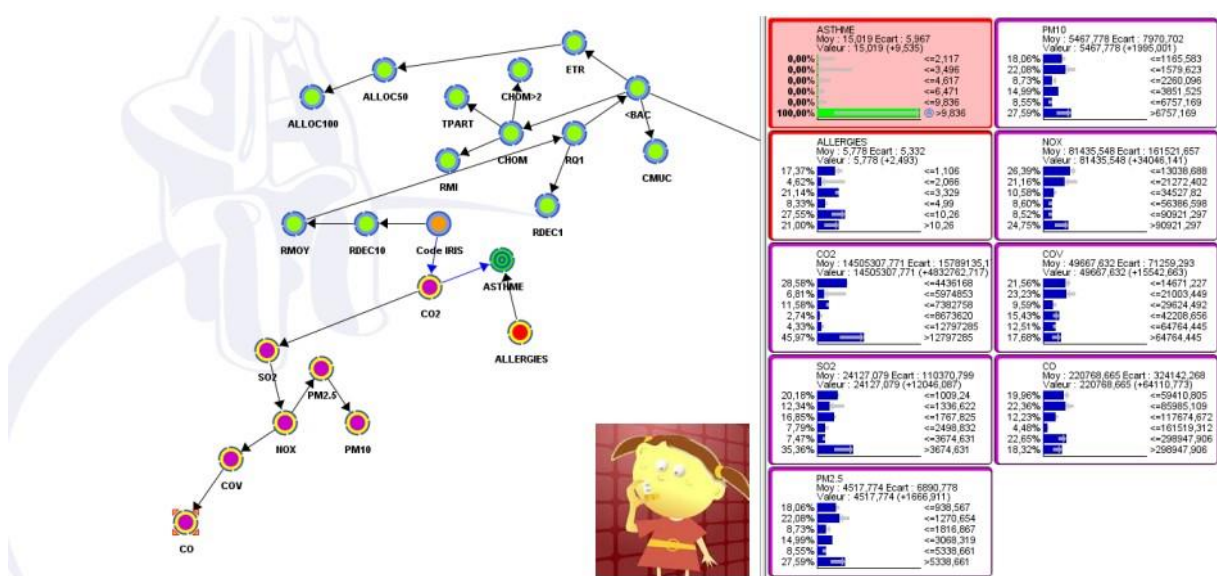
ETR
ALLOC50
CHOM>2
ALLOC100
TPART
<BAC
CHOM
RQ1
RMI
CMUC
RDEC1
RMOY
RDEC10
Code IRIS
ASTHME
CO2
ALLERGIES
SO2
PM2.5
NOX
PM10
COV
CO

ASTHME
Moy : 15,019 Ecart : 5,967
Valeur : 15,019 (+9,535)
| | |
|---|---|
| 0,00% | <=2,117 |
| 0,00% | <=3,496 |
| 0,00% | <=4,617 |
| 0,00% | <=6,471 |
| 0,00% | <=9,836 |
| 100,00% | >9,836 |

PM10
Moy : 5467,778 Ecart : 7970,702
Valeur : 5467,778 (+1995,001)
| | |
|---|---|
| 18,06% | <=1165,583 |
| 22,08% | <=1579,623 |
| 8,73% | <=2260,096 |
| 14,99% | <=3851,525 |
| 8,55% | <=6757,169 |
| 27,59% | >6757,169 |

ALLERGIES
Moy : 5,778 Ecart : 5,332
Valeur : 5,778 (+2,493)
| | |
|---|---|
| 17,37% | <=1,106 |
| 4,62% | <=2,066 |
| 21,14% | <=3,329 |
| 8,33% | <=4,99 |
| 27,55% | <=10,26 |
| 21,00% | >10,26 |

NOX
Moy : 81435,548 Ecart : 161521,657
Valeur : 81435,548 (+34046,141)
| | |
|---|---|
| 26,39% | <=13038,688 |
| 21,16% | <=21272,402 |
| 10,58% | <=34527,82 |
| 8,60% | <=56386,598 |
| 8,52% | <=90921,297 |
| 24,75% | >90921,297 |

CO2
Moy : 14505307,771 Ecart : 15789135,1
Valeur : 14505307,771 (+4832762,717)
| | |
|---|---|
| 28,58% | <=4436168 |
| 6,81% | <=5974853 |
| 11,58% | <=7382758 |
| 2,74% | <=8673620 |
| 4,33% | <=12797285 |
| 45,97% | >12797285 |

COV
Moy : 49667,632 Ecart : 71259,293
Valeur : 49667,632 (+15542,663)
| | |
|---|---|
| 21,56% | <=14671,227 |
| 23,23% | <=21003,449 |
| 9,59% | <=29624,492 |
| 15,43% | <=42208,656 |
| 12,51% | <=64764,445 |
| 17,68% | >64764,445 |

SO2
Moy : 24127,079 Ecart : 110370,799
Valeur : 24127,079 (+12046,087)
| | |
|---|---|
| 20,18% | <=1009,24 |
| 12,34% | <=1336,622 |
| 16,85% | <=1767,825 |
| 7,79% | <=2498,832 |
| 7,47% | <=3674,631 |
| 35,36% | >3674,631 |

CO
Moy : 220768,665 Ecart : 324142,268
Valeur : 220768,665 (+64110,773)
| | |
|---|---|
| 19,96% | <=59410,805 |
| 22,36% | <=85985,109 |
| 12,23% | <=117674,672 |
| 4,48% | <=161519,312 |
| 22,65% | <=298947,906 |
| 18,32% | >298947,906 |

PM2.5
Moy : 4517,774 Ecart : 6890,778
Valeur : 4517,774 (+1666,911)
| | |
|---|---|
| 18,06% | <=938,567 |
| 22,08% | <=1270,654 |
| 8,73% | <=1816,867 |
| 14,99% | <=3068,319 |
| 8,55% | <=5338,661 |
| 27,59% | >5338,661 |